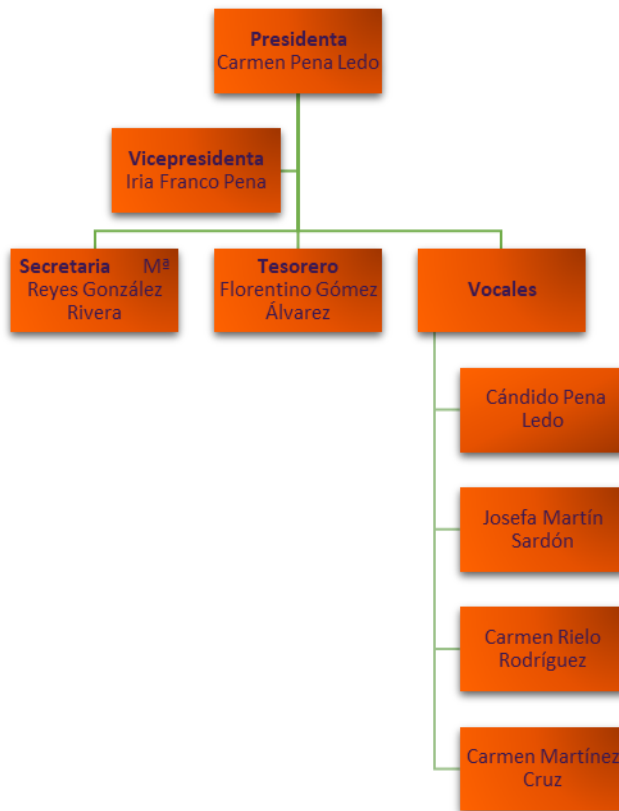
Presidenta
Carmen Pena Ledo

Vicepresidenta
Iria Franco Pena

Secretaria Mª Reyes González Rivera

Tesorero
Florentino Gómez Álvarez

Vocales

Cándido Pena Ledo

Josefa Martín Sardón

Carmen Rielo Rodríguez

Carmen Martínez Cruz